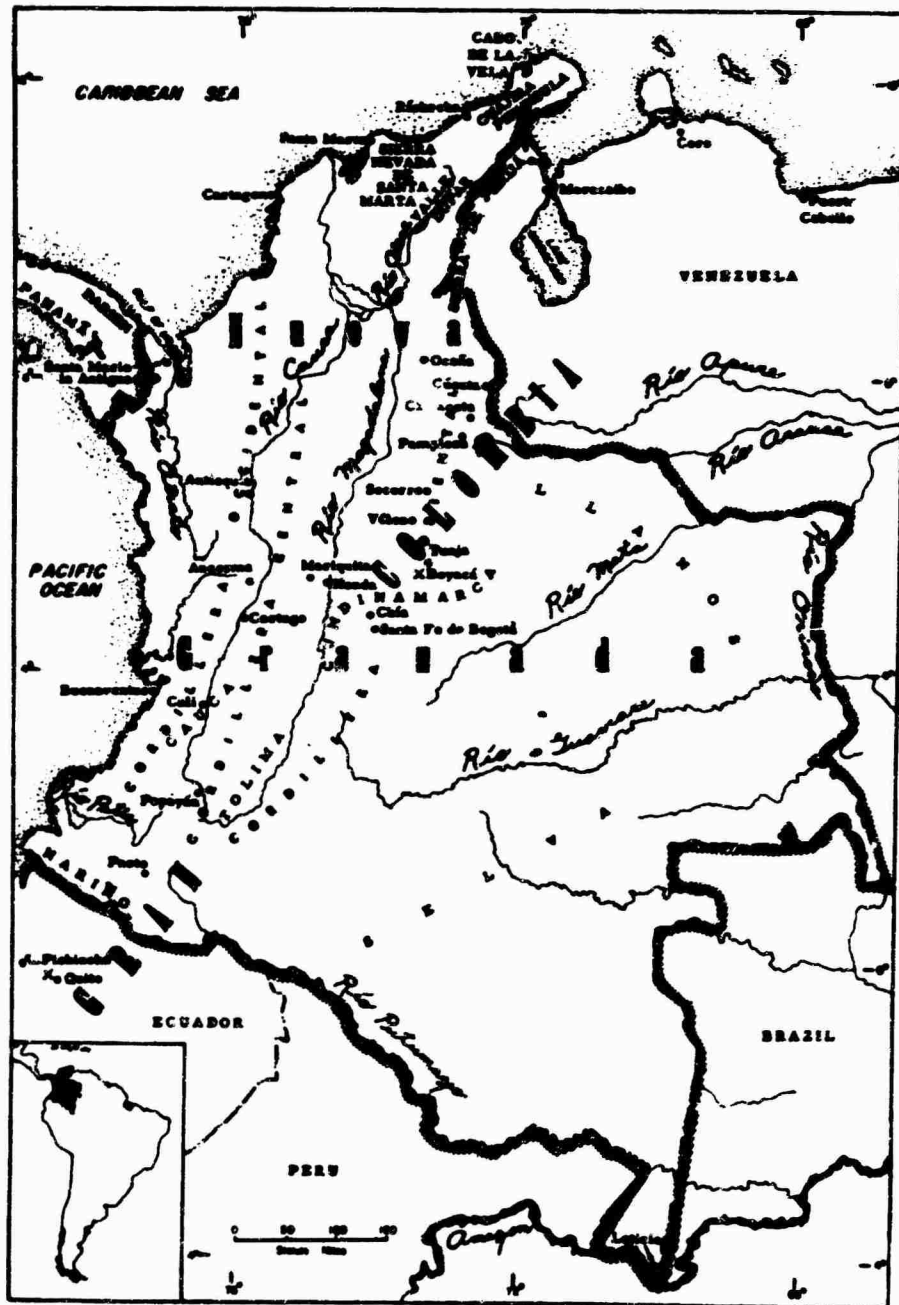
CABO DE LA VELA

CARIBBEAN SEA

Riohacha

Santa Marta

SIERRA NEVADA DE SANTA MARTA

Coro

Maracaibo

Puerto Cabello

Cartagena

VENEZUELA

PANAMA

Santa María la Antigua

Ocaña

Cúcuta

Pamplona

Río Apure

Río Arauca

Río Cauca

Río Magdalena

Socorro

Vélez

Tunja

Boyacá

Río Meta

Antioquia

PACIFIC OCEAN

Anserma

Cartago

Mariquita

Honda

Chía

Santa Fe de Bogotá

CUNDINAMARCA

Buenaventura

Cali

Popayán

Río Guaviare

Pasto

NARIÑO

Pichincha

Quito

ECUADOR

Río Putumayo

BRAZIL

PERU

Amazon

0 50 100 150

Statute Miles